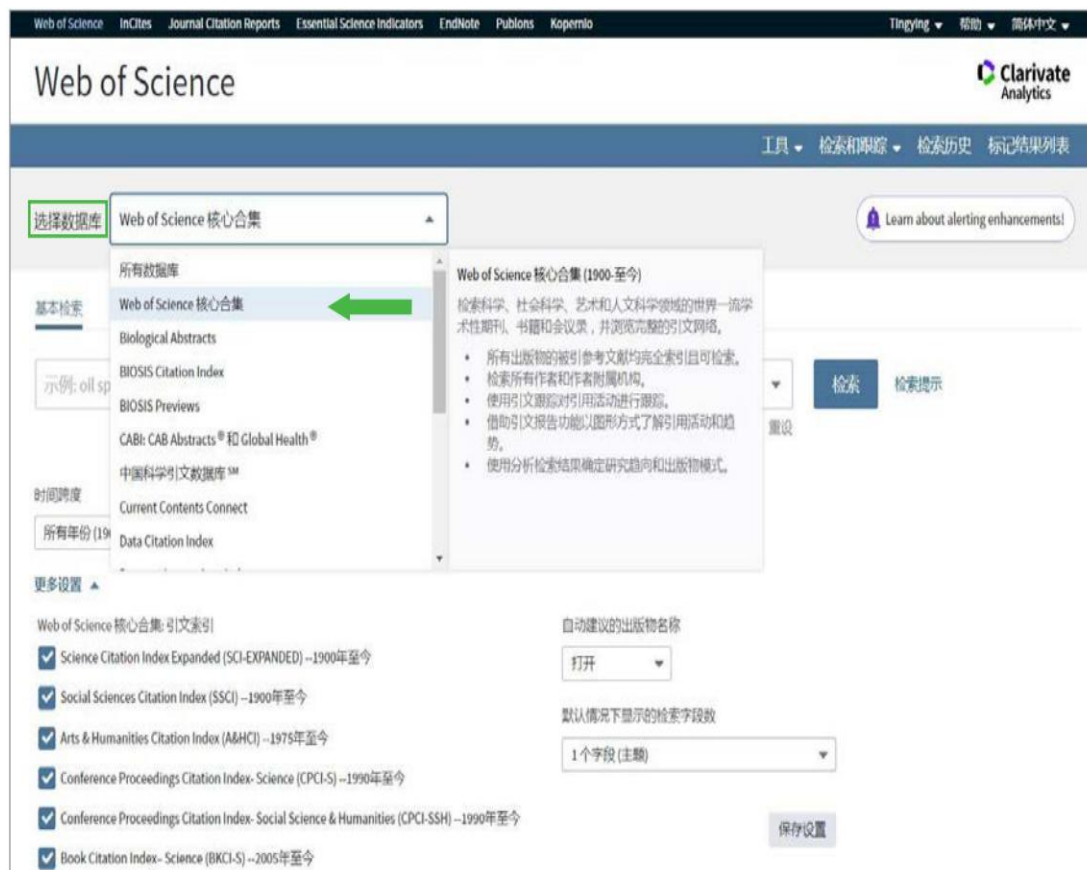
Web of Science InCites Journal Citation Reports Essential Science Indicators EndNote Publons Kopernio Tingying ▾ 帮助 ▾ 简体中文 ▾

Web of Science

Clarivate Analytics

工具 ▾ 检索和跟踪 ▾ 检索历史 标记结果列表

选择数据库 Web of Science 核心合集

Learn about alerting enhancements!

所有数据库
Web of Science 核心合集
Biological Abstracts
BIOSIS Citation Index
BIOSIS Previews
CABI: CAB Abstracts® 和 Global Health®
中国科学引文数据库℠
Current Contents Connect
Data Citation Index

Web of Science 核心合集 (1900-至今)

检索科学、社会科学、艺术和人文科学领域的世界一流学术性期刊、书籍和会议录，并浏览完整的引文网络。

- 所有出版物的被引参考文献均完全索引且可检索。
- 检索所有作者和作者附属机构。
- 使用引文跟踪对引用活动进行跟踪。
- 借助引文报告功能以图形方式了解引用活动和趋势。
- 使用分析检索结果确定研究趋向和出版物模式。

基本检索

示例: oil sp

检索 检索提示

重设

时间跨度

所有年份 (19

更多设置 ▲

Web of Science 核心合集: 引文索引

Science Citation Index Expanded (SCI-EXPANDED) --1900年至今

Social Sciences Citation Index (SSCI) --1900年至今

Arts & Humanities Citation Index (A&HCI) --1975年至今

Conference Proceedings Citation Index- Science (CPCI-S) --1990年至今

Conference Proceedings Citation Index- Social Science & Humanities (CPCI-SSH) --1990年至今

Book Citation Index– Science (BKCI-S) --2005年至今

自动建议的出版物名称

打开

默认情况下显示的检索字段数

1个字段 (主题)

保存设置